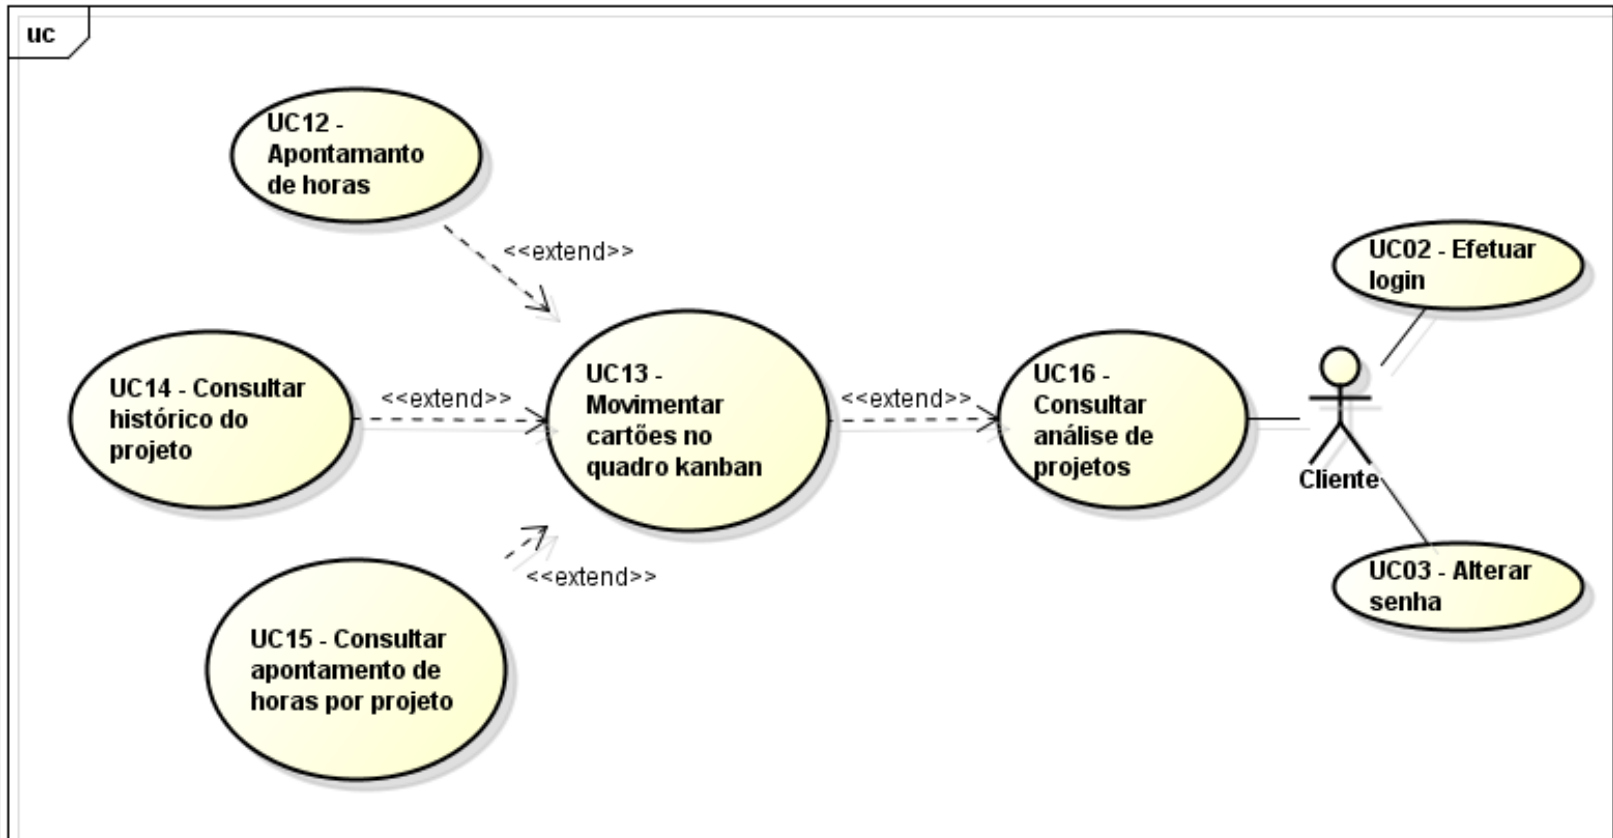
uc

UC12 - Apontamanto de horas

<<extend>>

UC14 - Consultar histórico do projeto

<<extend>>

UC13 - Movimentar cartões no quadro kanban

<<extend>>

UC16 - Consultar análise de projetos

UC02 - Efetuar login

Cliente

UC03 - Alterar senha

<<extend>>

UC15 - Consultar apontamento de horas por projeto